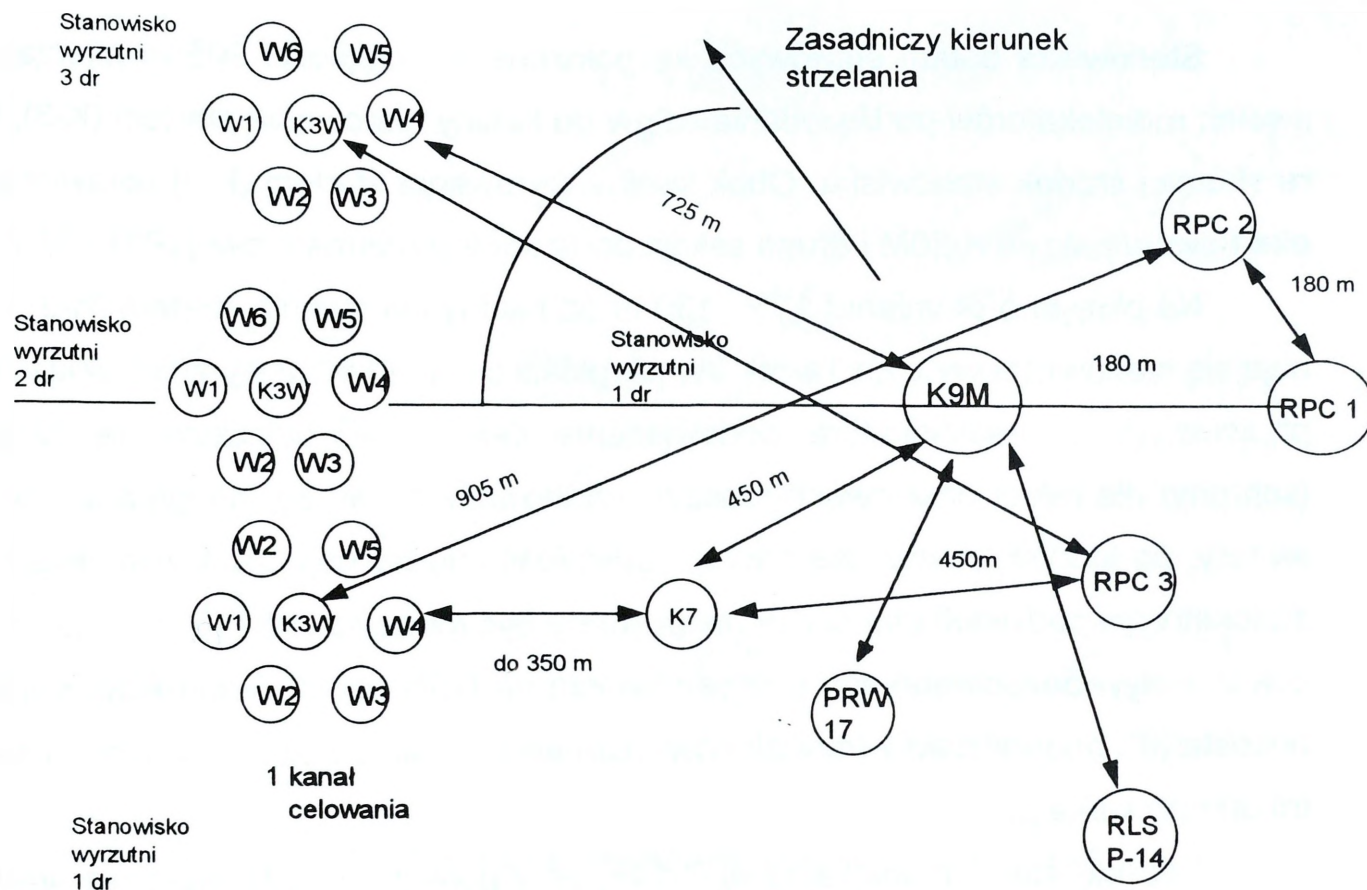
Stanowisko wyrzutni 3 dr

W6 W5
W1 K3W W4
W2 W3

Zasadniczy kierunek strzelania

725 m

RPC 2

180 m

Stanowisko wyrzutni 2 dr

W6 W5
W1 K3W W4
W2 W3

Stanowisko wyrzutni 1 dr

K9M

180 m

RPC 1

905 m

450 m

450m

W2 W5
W1 K3W W4
W2 W3

K7

RPC 3

do 350 m

PRW 17

1 kanał celowania

RLS P-14

Stanowisko wyrzutni 1 dr